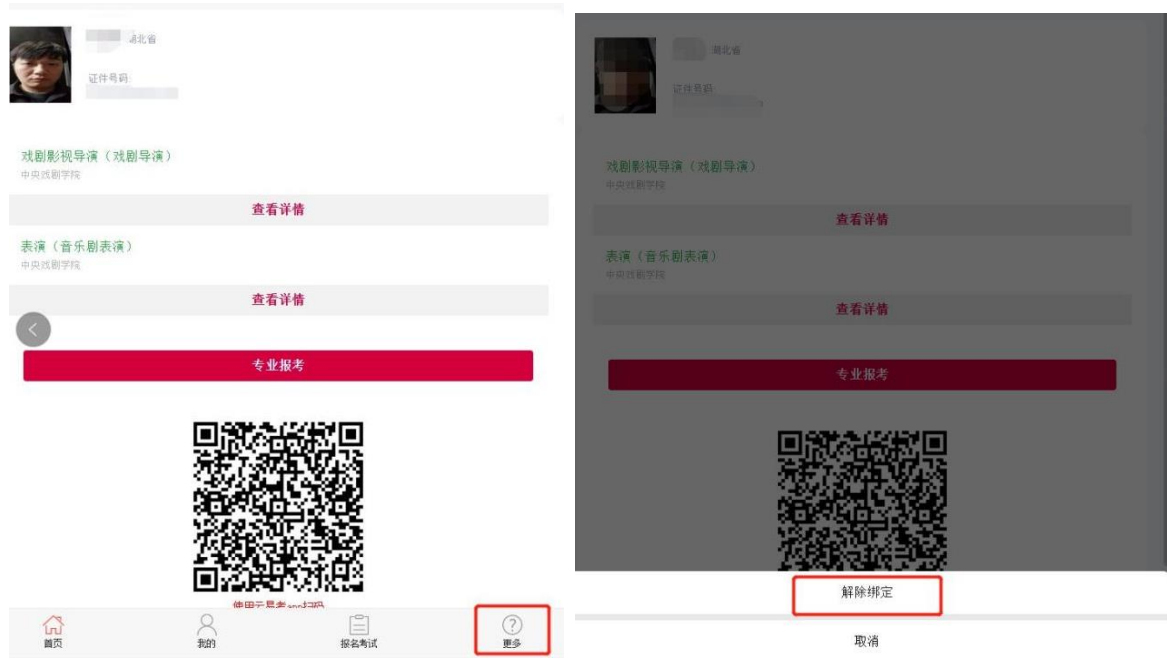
湖北省

证件号码

戏剧影视导演（戏剧导演）

中央戏剧学院

查看详情

表演（音乐剧表演）

中央戏剧学院

查看详情

专业报考

使用云易考app扫码

首页 我的 报名考试 更多

湖北省

证件号码

戏剧影视导演（戏剧导演）

中央戏剧学院

查看详情

表演（音乐剧表演）

中央戏剧学院

查看详情

专业报考

解除绑定

取消